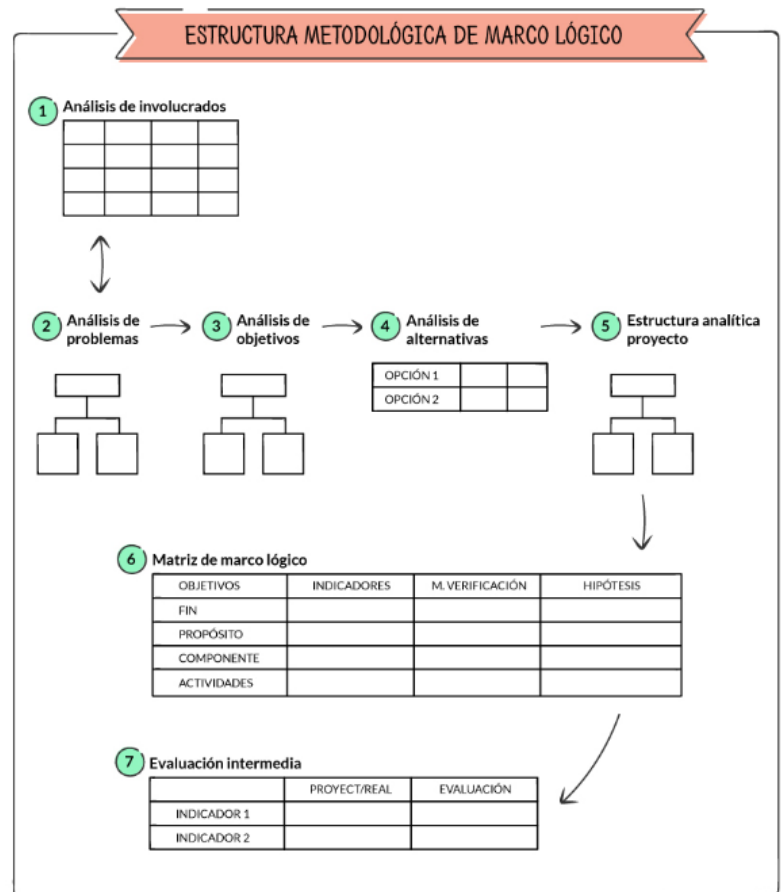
ESTRUCTURA METODOLÓGICA DE MARCO LÓGICO

1 Análisis de involucrados

2 Análisis de problemas

3 Análisis de objetivos

4 Análisis de alternativas

| OPCIÓN 1 | | |
|---|---|---|
| OPCIÓN 2 | | |

5 Estructura analítica proyecto

6 Matriz de marco lógico

| OBJETIVOS | INDICADORES | M. VERIFICACIÓN | HIPÓTESIS |
|---|---|---|---|
| FIN | | | |
| PROPÓSITO | | | |
| COMPONENTE | | | |
| ACTIVIDADES | | | |

7 Evaluación intermedia

| | PROYECT/REAL | EVALUACIÓN |
|---|---|---|
| INDICADOR 1 | | |
| INDICADOR 2 | | |